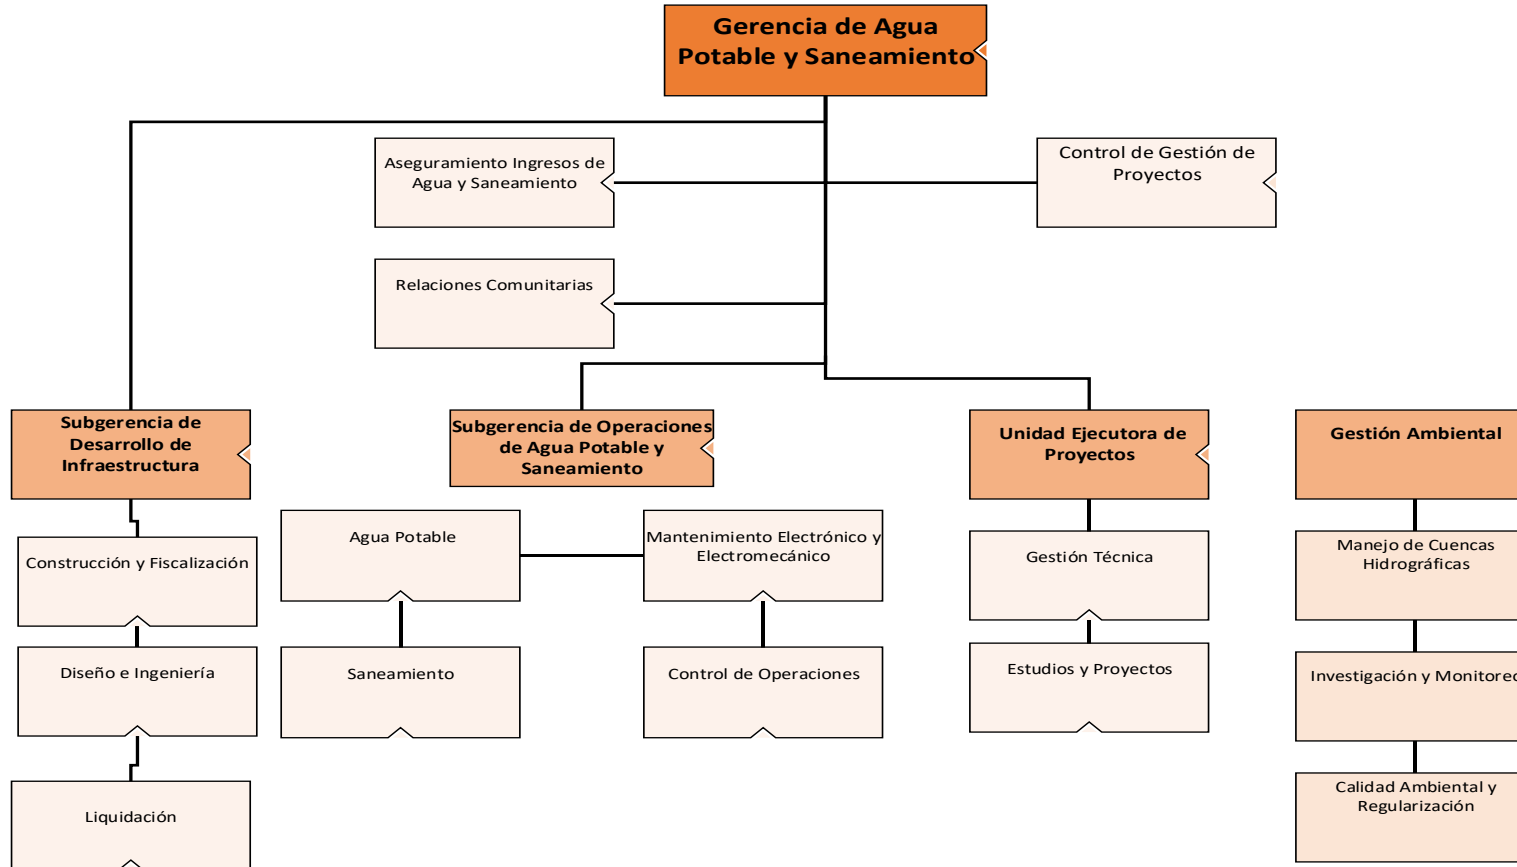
Gerencia de Agua Potable y Saneamiento

Aseguramiento Ingresos de Agua y Saneamiento

Control de Gestión de Proyectos

Relaciones Comunitarias

Subgerencia de Desarrollo de Infraestructura

Construcción y Fiscalización

Diseño e Ingeniería

Liquidación

Subgerencia de Operaciones de Agua Potable y Saneamiento

Agua Potable

Saneamiento

Mantenimiento Electrónico y Electromecánico

Control de Operaciones

Unidad Ejecutora de Proyectos

Gestión Técnica

Estudios y Proyectos

Gestión Ambiental

Manejo de Cuencas Hidrográficas

Investigación y Monitore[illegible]

Calidad Ambiental y Regularización